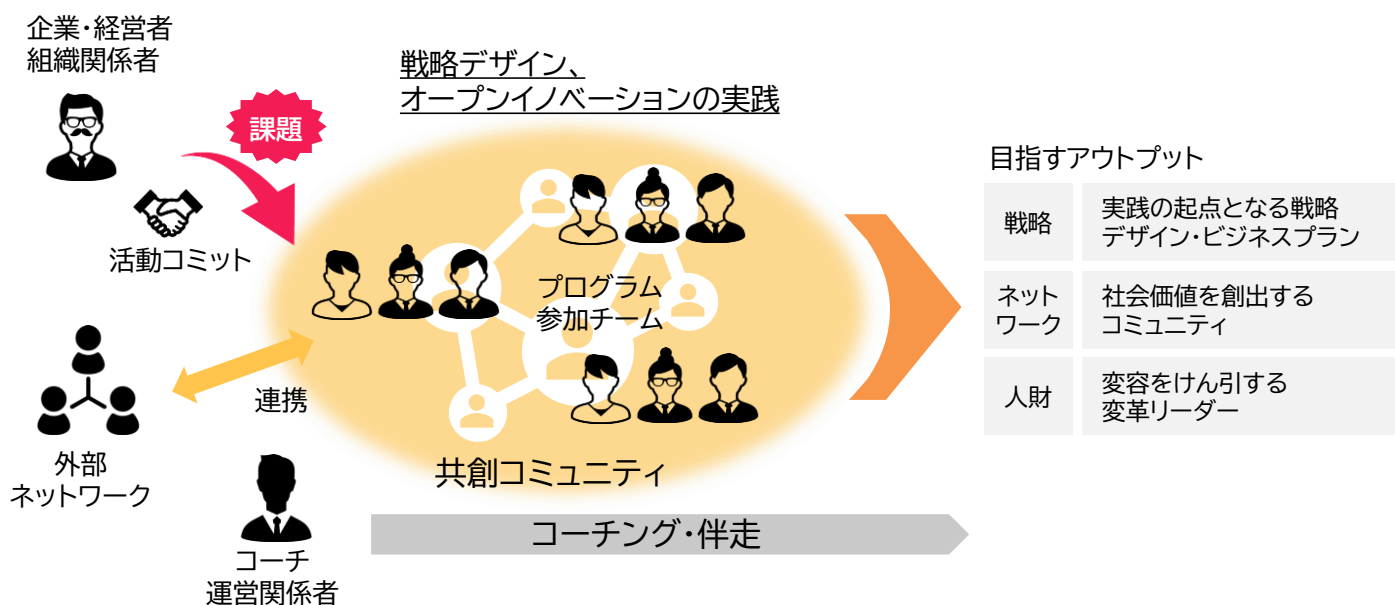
企業・経営者
組織関係者

課題

活動コミット

戦略デザイン、
オープンイノベーションの実践

プログラム
参加チーム

外部
ネットワーク

連携

共創コミュニティ

コーチ
運営関係者

コーチング・伴走

目指すアウトプット

| 戦略 | 実践の起点となる戦略デザイン・ビジネスプラン |
|---|---|
| ネットワーク | 社会価値を創出するコミュニティ |
| 人財 | 変容をけん引する変革リーダー |